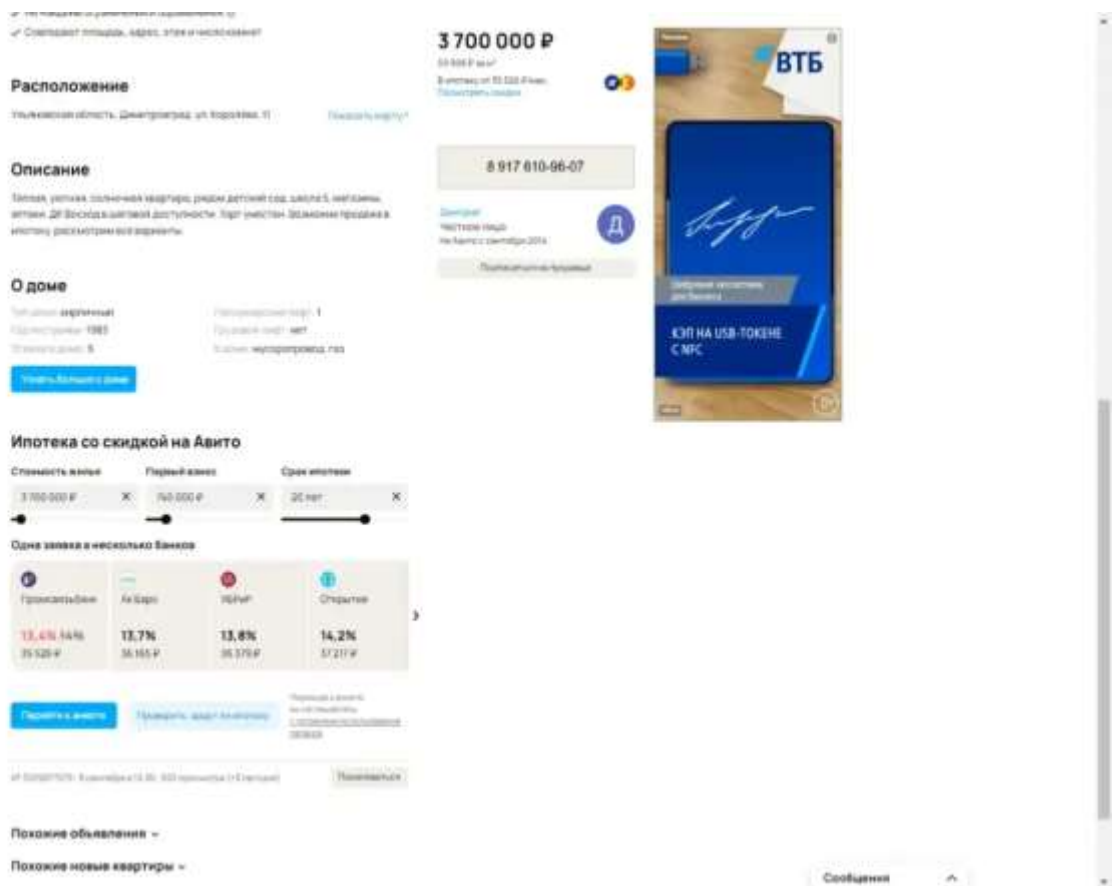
✓ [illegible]
✓ Совпадают площадь, адрес, этаж и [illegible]

Расположение

Ульяновская область, Димитровград, ул. Королёва, 11

Показать карту

Описание

Тёплая, уютная, солнечная квартира, рядом детский сад, школа 5, магазины, аптеки. ДК Восход в шаговой доступности. Торг уместен. Возможна продажа в ипотеку, рассмотрим все варианты.

О доме

Тип дома: кирпичный
Год постройки: 1985
Этажей в доме: 5

Пассажирский лифт: 1
Грузовой лифт: нет
В доме: мусоропровод, газ

Узнать больше о доме

Ипотека со скидкой на Авито

Стоимость жилья
3 700 000 ₽

Первый взнос
740 000 ₽

Срок ипотеки
20 лет

Одна заявка в несколько банков

| Промсвязьбанк | Ак Барс | УБРиР | Открытие |
|---|---|---|---|
| 13,4% 14% | 13,7% | 13,8% | 14,2% |
| 35 528 ₽ | 36 165 ₽ | 36 379 ₽ | 37 217 ₽ |

Перейти к анкете

Проверить кредит по ипотеке

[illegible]

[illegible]

Пожаловаться

Похожие объявления

Похожие новые квартиры

3 700 000 ₽

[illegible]

В ипотеку от 35 528 ₽ в мес.
Посмотреть условия

8 917 610-96-07

Дмитрий
Частное лицо
На Авито с сентября 2014

Подписаться на продавца

Д

ВТБ

Цифровая подпись для бизнеса

КЭП НА USB-ТОКЕНЕ С NFC

Сообщения